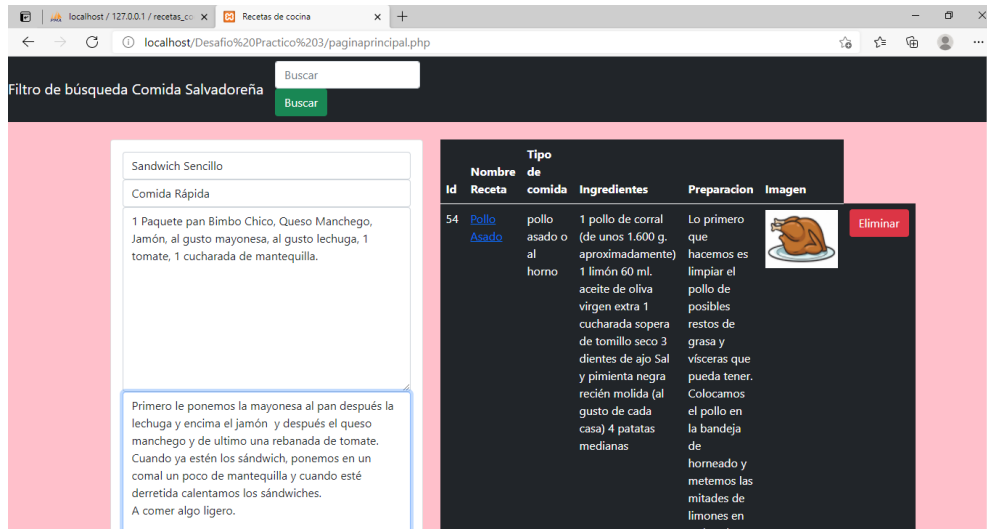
localhost / 127.0.0.1 / recetas_co ×

Recetas de cocina ×

+

localhost/Desafio%20Practico%203/paginaprincipal.php

Filtro de búsqueda Comida Salvadoreña

Buscar

Buscar

Sandwich Sencillo

Comida Rápida

1 Paquete pan Bimbo Chico, Queso Manchego, Jamón, al gusto mayonesa, al gusto lechuga, 1 tomate, 1 cucharada de mantequilla.

Primero le ponemos la mayonesa al pan después la lechuga y encima el jamón y después el queso manchego y de ultimo una rebanada de tomate. Cuando ya estén los sándwich, ponemos en un comal un poco de mantequilla y cuando esté derretida calentamos los sándwiches.
A comer algo ligero.

| Id | Nombre Receta | Tipo de comida | Ingredientes | Preparacion | Imagen | |
|---|---|---|---|---|---|---|
| 54 | Pollo Asado | pollo asado o al horno | 1 pollo de corral (de unos 1.600 g. aproximadamente) 1 limón 60 ml. aceite de oliva virgen extra 1 cucharada sopera de tomillo seco 3 dientes de ajo Sal y pimienta negra recién molida (al gusto de cada casa) 4 patatas medianas | Lo primero que hacemos es limpiar el pollo de posibles restos de grasa y vísceras que pueda tener. Colocamos el pollo en la bandeja de horneado y metemos las mitades de limones en | | Eliminar |